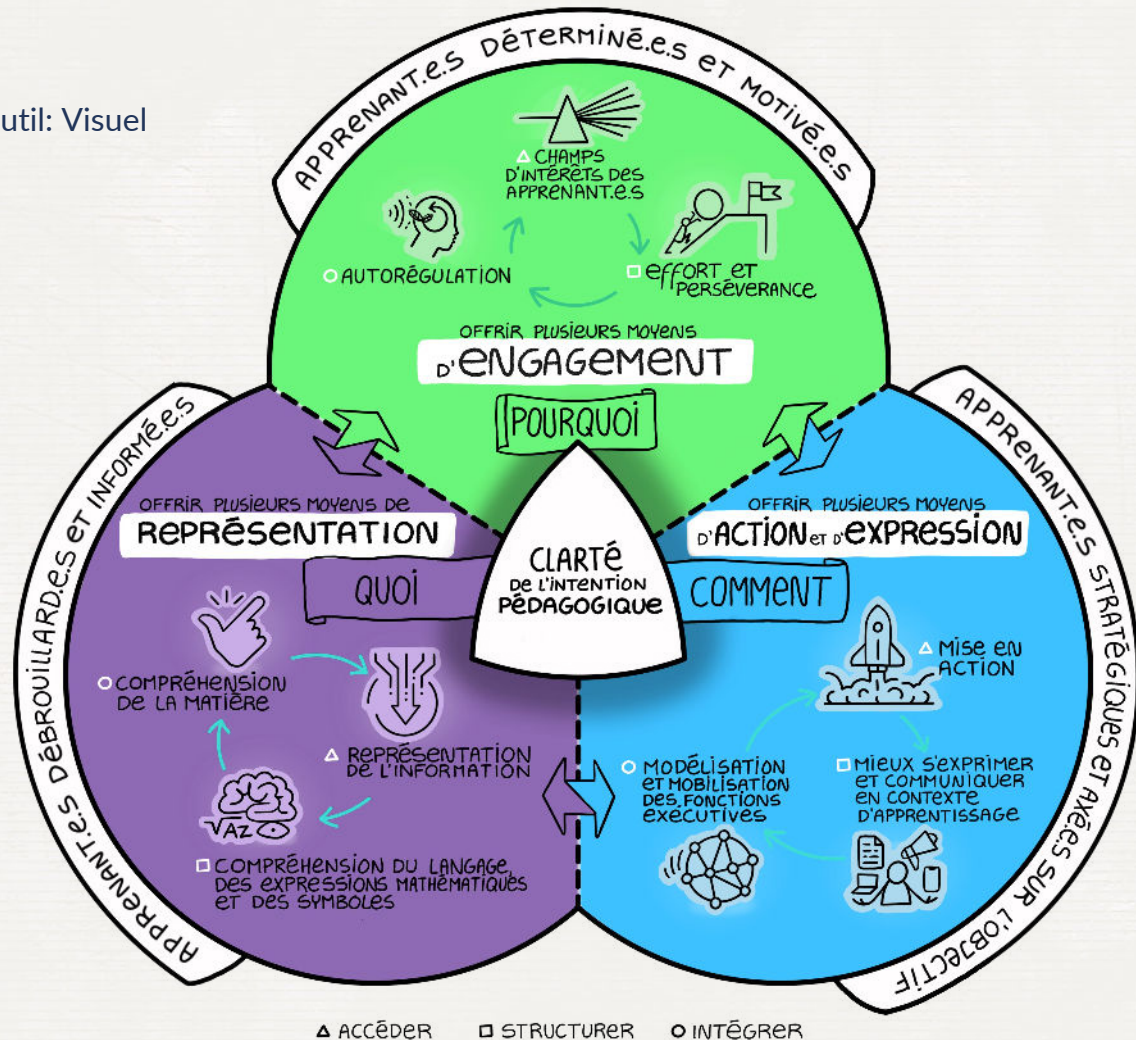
util: Visuel

APPRENANT.E.S DÉTERMINÉ.E.S ET MOTIVÉ.E.S

△ CHAMPS D'INTÉRÊTS DES APPRENANT.E.S

○ AUTORÉGULATION

□ EFFORT ET PERSÉVÉRANCE

OFFRIR PLUSIEURS MOYENS D'ENGAGEMENT

POURQUOI

APPRENANT.E.S DÉBROUILLARD.E.S ET INFORMÉ.E.S

OFFRIR PLUSIEURS MOYENS DE REPRÉSENTATION

QUOI

CLARTÉ DE L'INTENTION PÉDAGOGIQUE

APPRENANT.E.S STRATÉGIQUES ET AXÉ.E.S SUR L'OBJECTIF

OFFRIR PLUSIEURS MOYENS D'ACTION ET D'EXPRESSION

COMMENT

○ COMPRÉHENSION DE LA MATIÈRE

△ REPRÉSENTATION DE L'INFORMATION

□ COMPRÉHENSION DU LANGAGE, DES EXPRESSIONS MATHÉMATIQUES ET DES SYMBOLES

△ MISE EN ACTION

○ MODÉLISATION ET MOBILISATION DES FONCTIONS EXÉCUTIVES

□ MIEUX S'EXPRIMER ET COMMUNIQUER EN CONTEXTE D'APPRENTISSAGE

△ ACCÉDER □ STRUCTURER ○ INTÉGRER